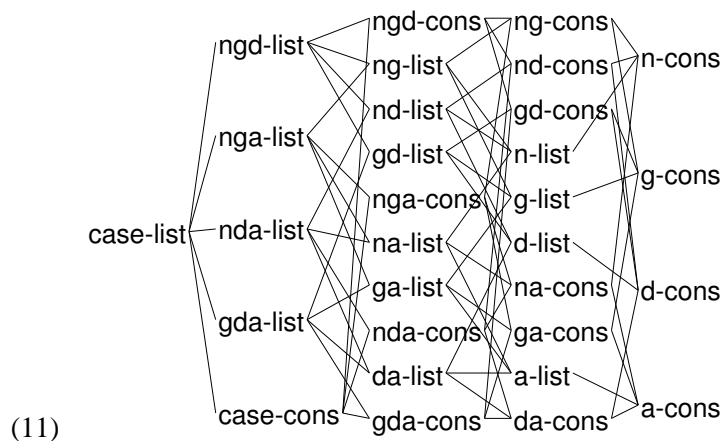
(11)

case-list

ngd-list
nga-list
nda-list
gda-list
case-cons

ngd-cons
ng-list
nd-list
gd-list
nga-cons
na-list
ga-list
nda-cons
da-list
gda-cons

ng-cons
nd-cons
gd-cons
n-list
g-list
d-list
na-cons
ga-cons
a-list
da-cons

n-cons
g-cons
d-cons
a-cons